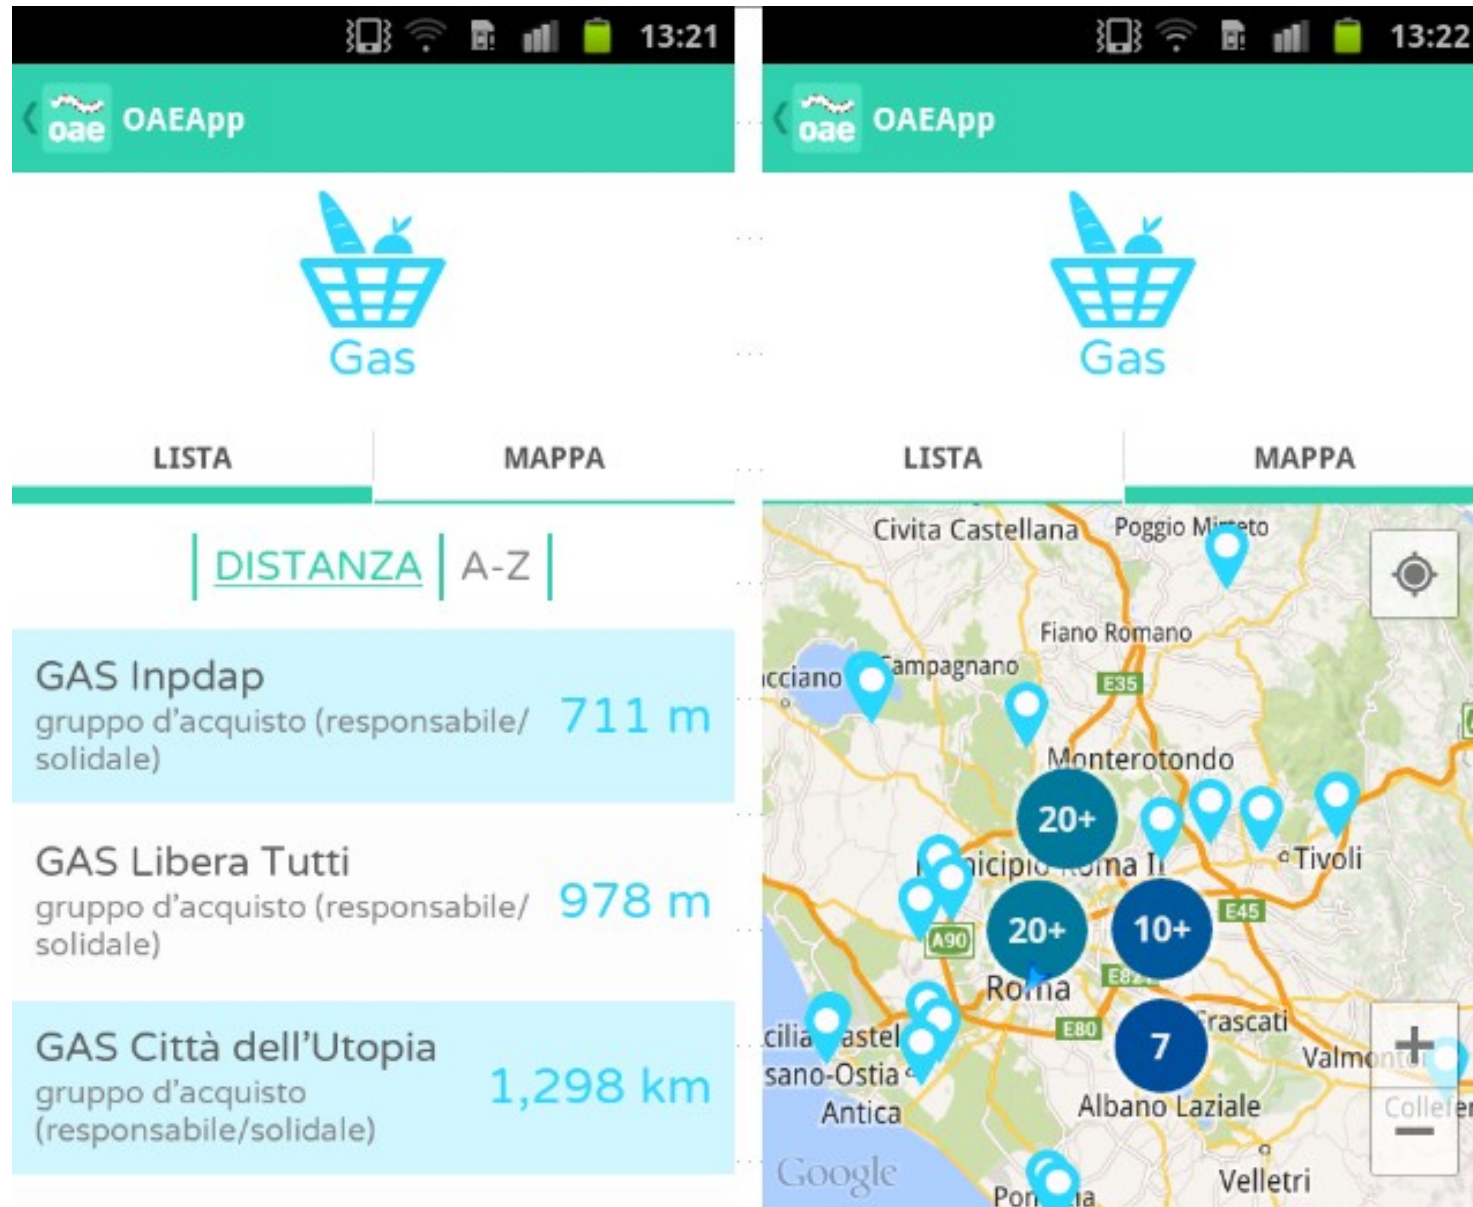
13:21

oae OAEApp

Gas

LISTA MAPPA

DISTANZA A-Z

GAS Inpdap
gruppo d'acquisto (responsabile/solidale)
711 m

GAS Libera Tutti
gruppo d'acquisto (responsabile/solidale)
978 m

GAS Città dell'Utopia
gruppo d'acquisto (responsabile/solidale)
1,298 km

13:22

oae OAEApp

Gas

LISTA MAPPA

Civita Castellana
Poggio Mi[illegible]eto
Fiano Romano
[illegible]cciano
Campagnano
E35
Monterotondo
20+
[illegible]icipio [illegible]ma II
Tivoli
20+
10+
E45
A90
Roma
E80
E8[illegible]
7
Frascati
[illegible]cilia
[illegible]astel
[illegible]sano-Ostia
Antica
Valmont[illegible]
Albano Laziale
Collefe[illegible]
+
−
Google
Po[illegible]ia
Velletri